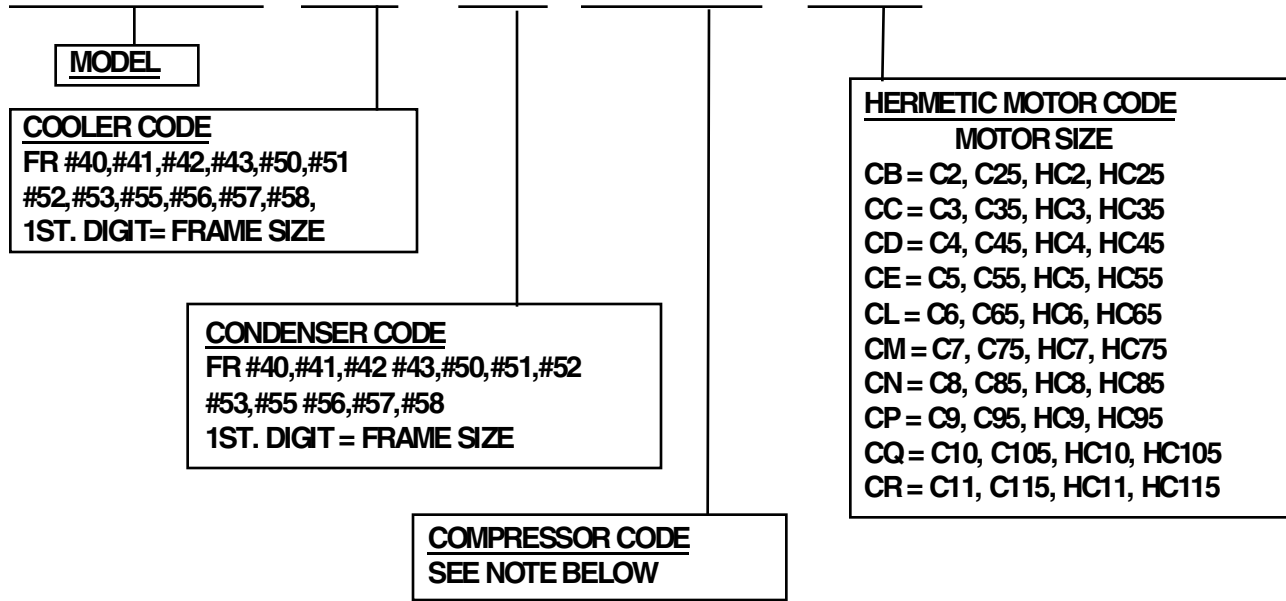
MODEL

COOLER CODE
FR #40,#41,#42,#43,#50,#51 #52,#53,#55,#56,#57,#58,
1ST. DIGIT= FRAME SIZE

CONDENSER CODE
FR #40,#41,#42 #43,#50,#51,#52 #53,#55 #56,#57,#58
1ST. DIGIT = FRAME SIZE

COMPRESSOR CODE
SEE NOTE BELOW

HERMETIC MOTOR CODE
MOTOR SIZE
CB = C2, C25, HC2, HC25
CC = C3, C35, HC3, HC35
CD = C4, C45, HC4, HC45
CE = C5, C55, HC5, HC55
CL = C6, C65, HC6, HC65
CM = C7, C75, HC7, HC75
CN = C8, C85, HC8, HC85
CP = C9, C95, HC9, HC95
CQ = C10, C105, HC10, HC105
CR = C11, C115, HC11, HC115